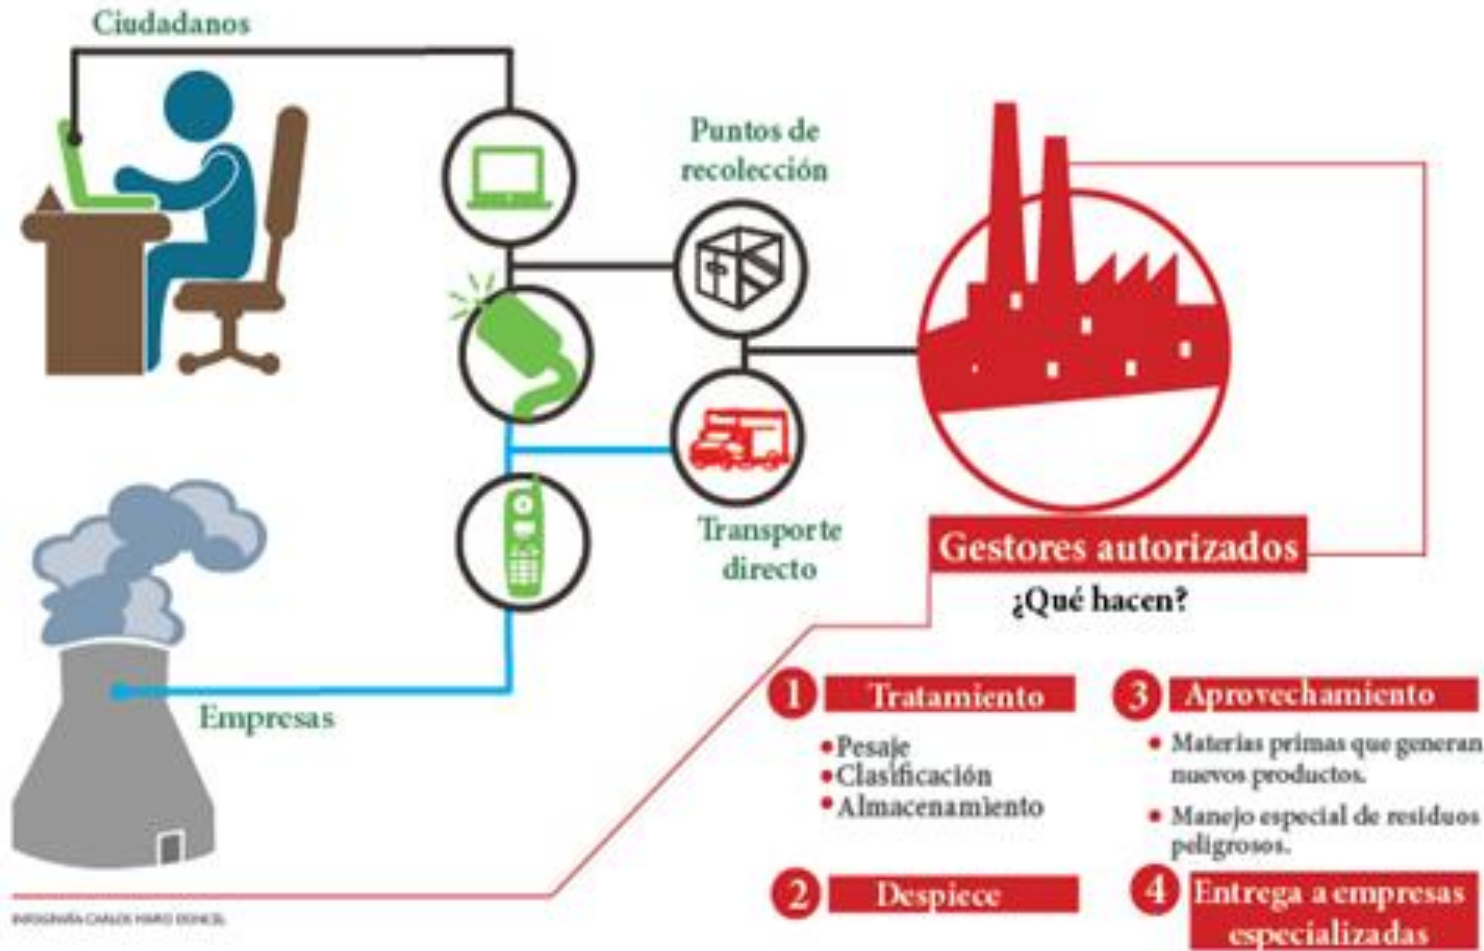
Ciudadanos

Puntos de recolección

Transporte directo

Empresas

Gestores autorizados

¿Qué hacen?

1 Tratamiento

• Pesaje
• Clasificación
• Almacenamiento

2 Despiece

3 Aprovechamiento

• Materias primas que generan nuevos productos.
• Manejo especial de residuos peligrosos.

4 Entrega a empresas especializadas

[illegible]